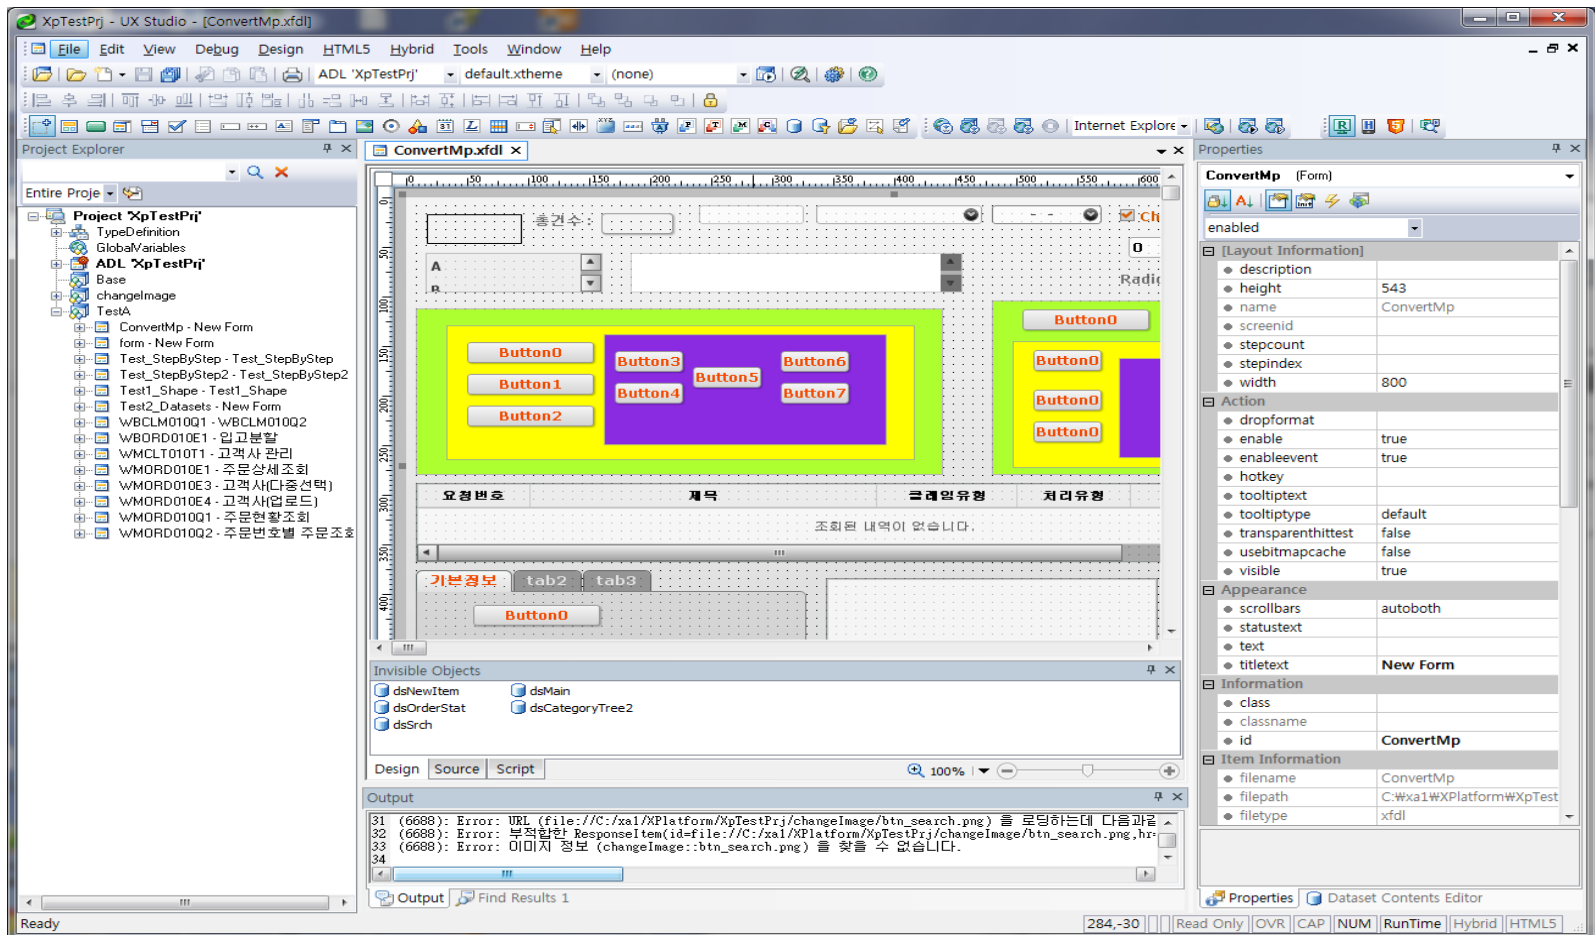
XpTestPrj - UX Studio - [ConvertMp.xfdl]

File Edit View Debug Design HTML5 Hybrid Tools Window Help

ADL 'XpTestPrj' default.xtheme (none)

Internet Explore

Project Explorer

Entire Proje

Project 'XpTestPrj'
TypeDefinition
GlobalVariables
ADL 'XpTestPrj'
Base
changeImage
TestA
ConvertMp - New Form
form - New Form
Test_StepByStep - Test_StepByStep
Test_StepByStep2 - Test_StepByStep2
Test1_Shape - Test1_Shape
Test2_Datasets - New Form
WBCLM010Q1 - WBCLM010Q2
WBORD010E1 - 입고분할
WMCLT010T1 - 고객사 관리
WMORD010E1 - 주문상세조회
WMORD010E3 - 고객사(다중선택)
WMORD010E4 - 고객사(업로드)
WMORD010Q1 - 주문현황조회
WMORD010Q2 - 주문번호별 주문조회

ConvertMp.xfdl

총건수 :

Ch

0

A
B

Radi

Button0
Button1
Button2
Button3
Button4
Button5
Button6
Button7
Button0
Button0
Button0
Button0

| 요청번호 | 제목 | 클레임유형 | 처리유형 |
|---|---|---|---|

조회된 내역이 없습니다.

기본정보 tab2 tab3

Button0

Invisible Objects

dsNewItem
dsOrderStat
dsSrch
dsMain
dsCategoryTree2

Design Source Script

100%

Output

31 (6688): Error: URL (file://C:/xa1/XPlatform/XpTestPrj/changeImage/btn_search.png) 를 로딩하는데 다음과
32 (6688): Error: 부적합한 ResponseItem(id=file://C:/xa1/XPlatform/XpTestPrj/changeImage/btn_search.png,hr
33 (6688): Error: 이미지 정보 (changeImage::btn_search.png) 를 찾을 수 없습니다.
34

Output Find Results 1

Properties

ConvertMp (Form)

enabled

| [Layout Information] | |
|---|---|
| description | |
| height | 543 |
| name | ConvertMp |
| screenid | |
| stepcount | |
| stepindex | |
| width | 800 |
| Action | |
| dropformat | |
| enable | true |
| enableevent | true |
| hotkey | |
| tooltiptext | |
| tooltiptype | default |
| transparenthittest | false |
| usebitmapcache | false |
| visible | true |
| Appearance | |
| scrollbars | autoboth |
| statustext | |
| text | |
| titletext | New Form |
| Information | |
| class | |
| classname | |
| id | ConvertMp |
| Item Information | |
| filename | ConvertMp |
| filepath | C:₩xa1₩XPlatform₩XpTest |
| filetype | xfdl |

Properties Dataset Contents Editor

Ready 284,-30 Read Only OVR CAP NUM RunTime Hybrid HTML5